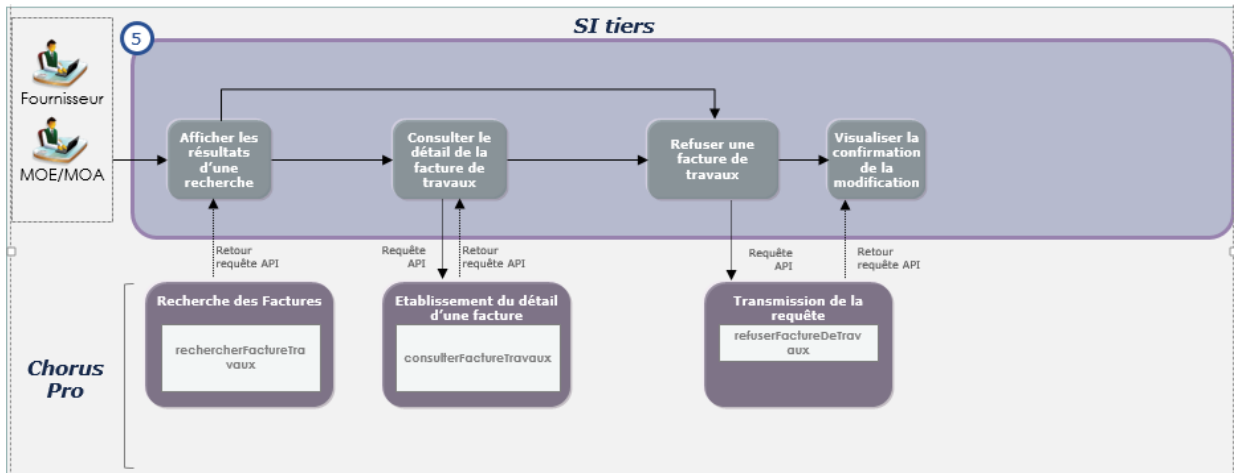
SI tiers

5

Fournisseur

MOE/MOA

Afficher les résultats d'une recherche

Consulter le détail de la facture de travaux

Refuser une facture de travaux

Visualiser la confirmation de la modification

Retour requête API

Requête API

Retour requête API

Requête API

Retour requête API

Chorus Pro

Recherche des Factures

rechercherFactureTravaux

Etablissement du détail d'une facture

consulterFactureTravaux

Transmission de la requête

refuserFactureDeTravaux